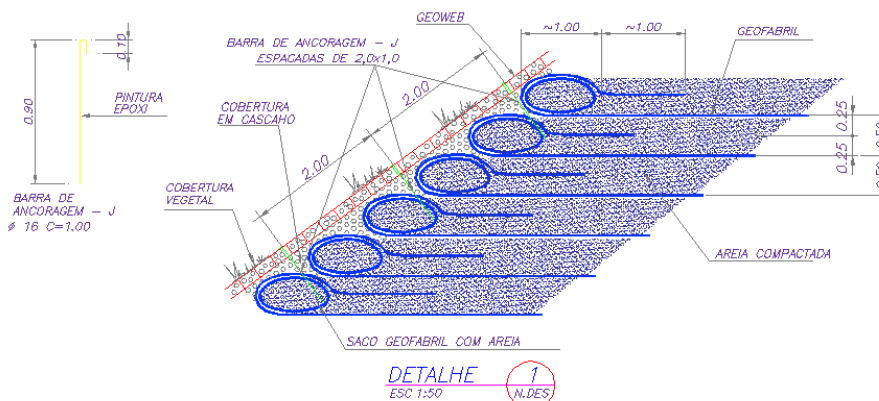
0,10

0,90

PINTURA EPOXI

BARRA DE ANCORAGEM – J
ϕ 16 C=1.00

BARRA DE ANCORAGEM – J
ESPAÇADAS DE 2,0x1,0

GEOWEB

~1.00

~1.00

GEOFABRIL

COBERTURA EM CASCAHO

2.00

2.00

COBERTURA VEGETAL

0.25

0.25

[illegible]

AREIA COMPACTADA

SACO GEOFABRIL COM AREIA

DETALHE
ESC 1:50

1
N.DES